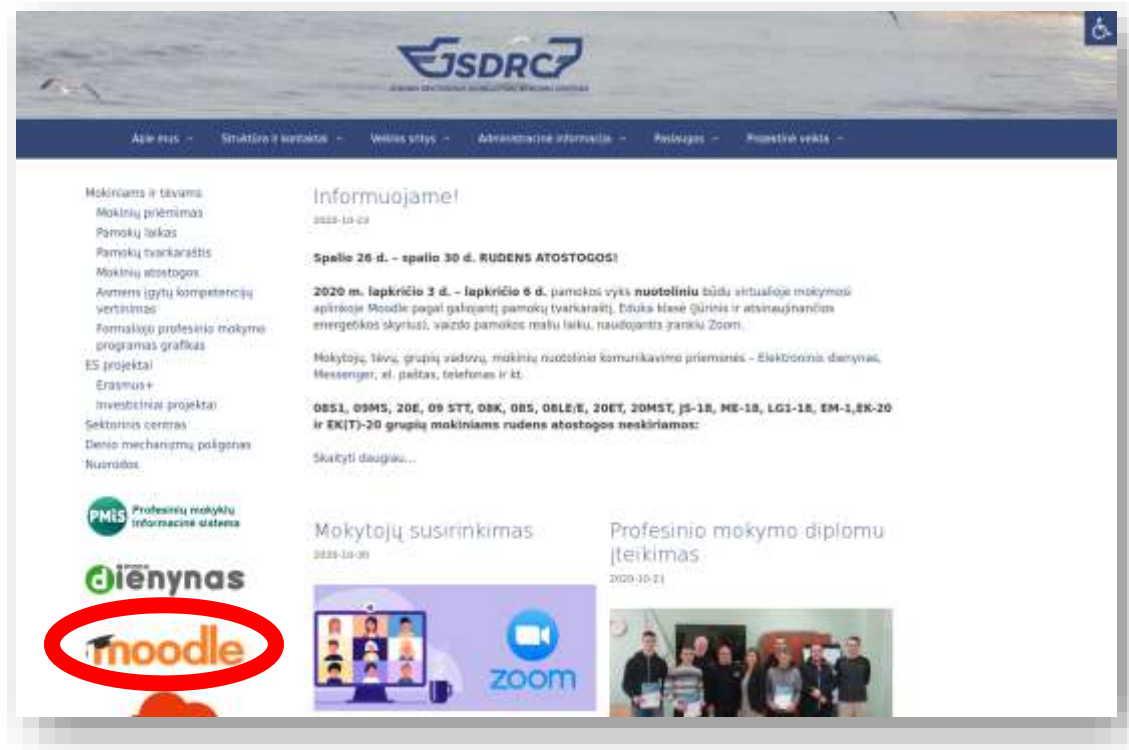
GSDRC

Apie mus · Struktūra ir kontaktai · Veiklos sritys · Administracinė informacija · Paslaugos · Projektinė veikla

Mokiniams ir tėvams
Mokinių priėmimas
Pamokų laikas
Pamokų tvarkaraštis
Mokinių atostogos
Asmens įgytų kompetencijų vertinimas
Formaliojo profesinio mokymo programas grafikas
ES projektai
Erasmus+
Investiciniai projektai
Sektorinis centras
Denio mechanizmų poligonas
Nuorodos

PMIS Profesinių mokyklų informacinė sistema

dienynas

moodle

Informuojame!

2020-10-22

Spalio 26 d. – spalio 30 d. RUDENS ATOSTOGOS!

2020 m. lapkričio 3 d. – lapkričio 6 d. pamokos vyks nuotoliniu būdu virtualioje mokymosi aplinkoje Moodle pagal galiojantį pamokų tvarkaraštį. Eduka klasė (Jūrinis ir atsinaujinančios energetikos skyrius), vaizdo pamokos realiu laiku, naudojantis įrankiu Zoom.

Mokytojų, tėvų, grupių vadovų, mokinių nuotolinio komunikavimo priemonės – Elektroninis dienynas, Messenger, el. paštas, telefonas ir kt.

08S1, 09MS, 20E, 09 STT, 08K, 08S, 08LE/E, 20ET, 20MST, JS-18, ME-18, LG1-18, EM-1,EK-20 ir EK(T)-20 grupių mokiniams rudens atostogos neskiriamos:

Skaityti daugiau...

Mokytojų susirinkimas

2020-10-30

zoom

Profesinio mokymo diplomų įteikimas

2020-10-21